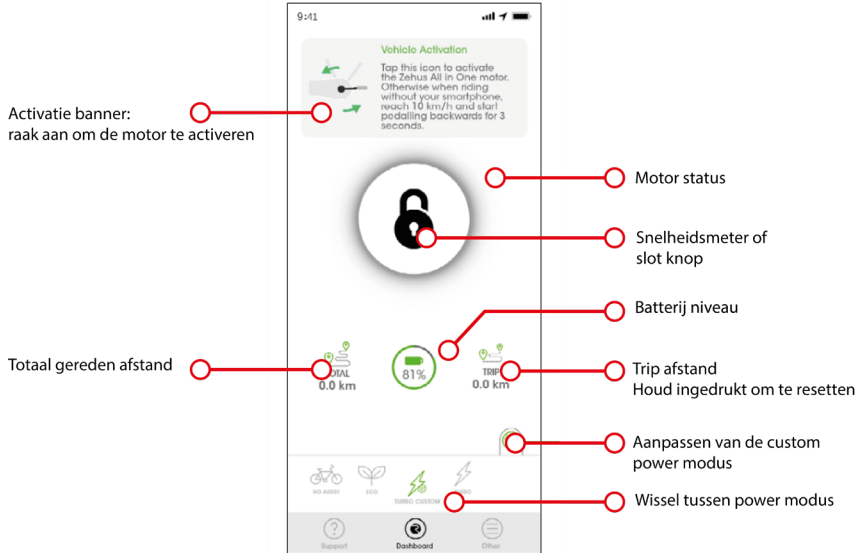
9:41

Vehicle Activation

Tap this icon to activate the Zehus All in One motor. Otherwise when riding without your smartphone, reach 10 km/h and start pedalling backwards for 3 seconds.

Activatie banner:
raak aan om de motor te activeren

Motor status

Snelheidsmeter of slot knop

Batterij niveau

Totaal gereden afstand

TOTAL
0.0 km

81%

TRIP
0.0 km

Trip afstand
Houd ingedrukt om te resetten

Aanpassen van de custom power modus

NO ASSIST

ECO

TURBO CUSTOM

TURBO

Wissel tussen power modus

Support

Dashboard

Other